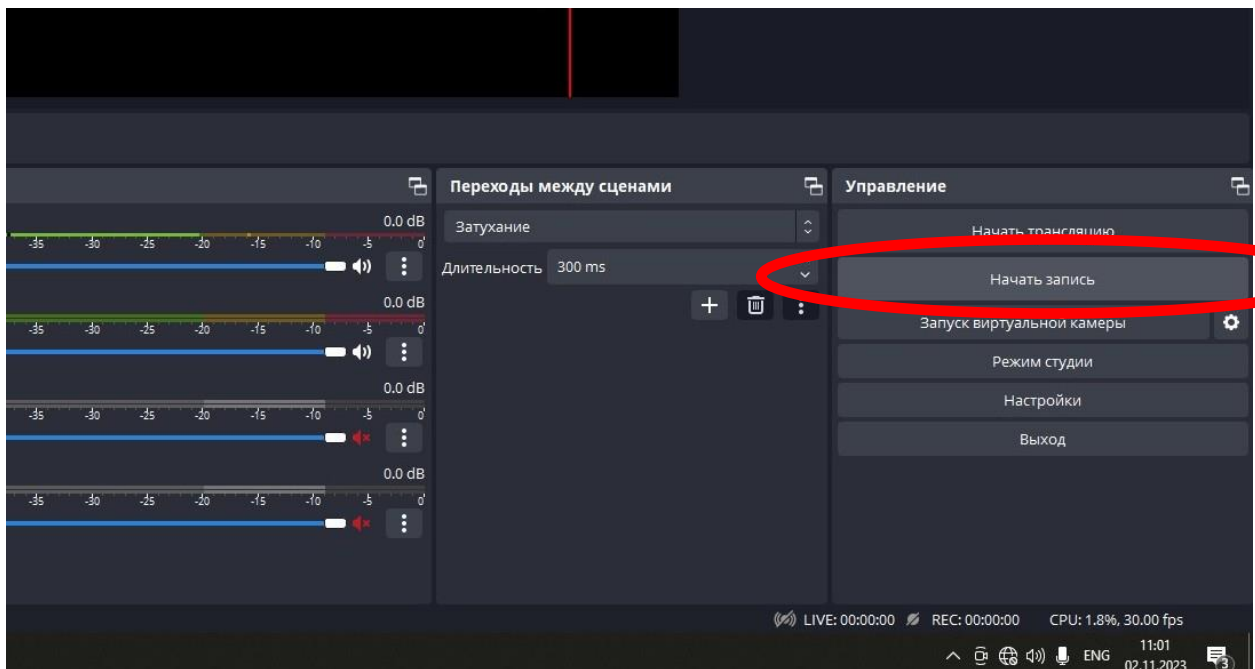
0.0 dB
-35 -30 -25 -20 -15 -10 -5 0

0.0 dB
-35 -30 -25 -20 -15 -10 -5 0

0.0 dB
-35 -30 -25 -20 -15 -10 -5 0

0.0 dB
-35 -30 -25 -20 -15 -10 -5 0

Переходы между сценами

Затухание

Длительность 300 ms

Управление

Начать трансляцию

Начать запись

Запуск виртуальной камеры

Режим студии

Настройки

Выход

LIVE: 00:00:00 REC: 00:00:00 CPU: 1.8%, 30.00 fps

ENG 11:01 02.11.2023 3